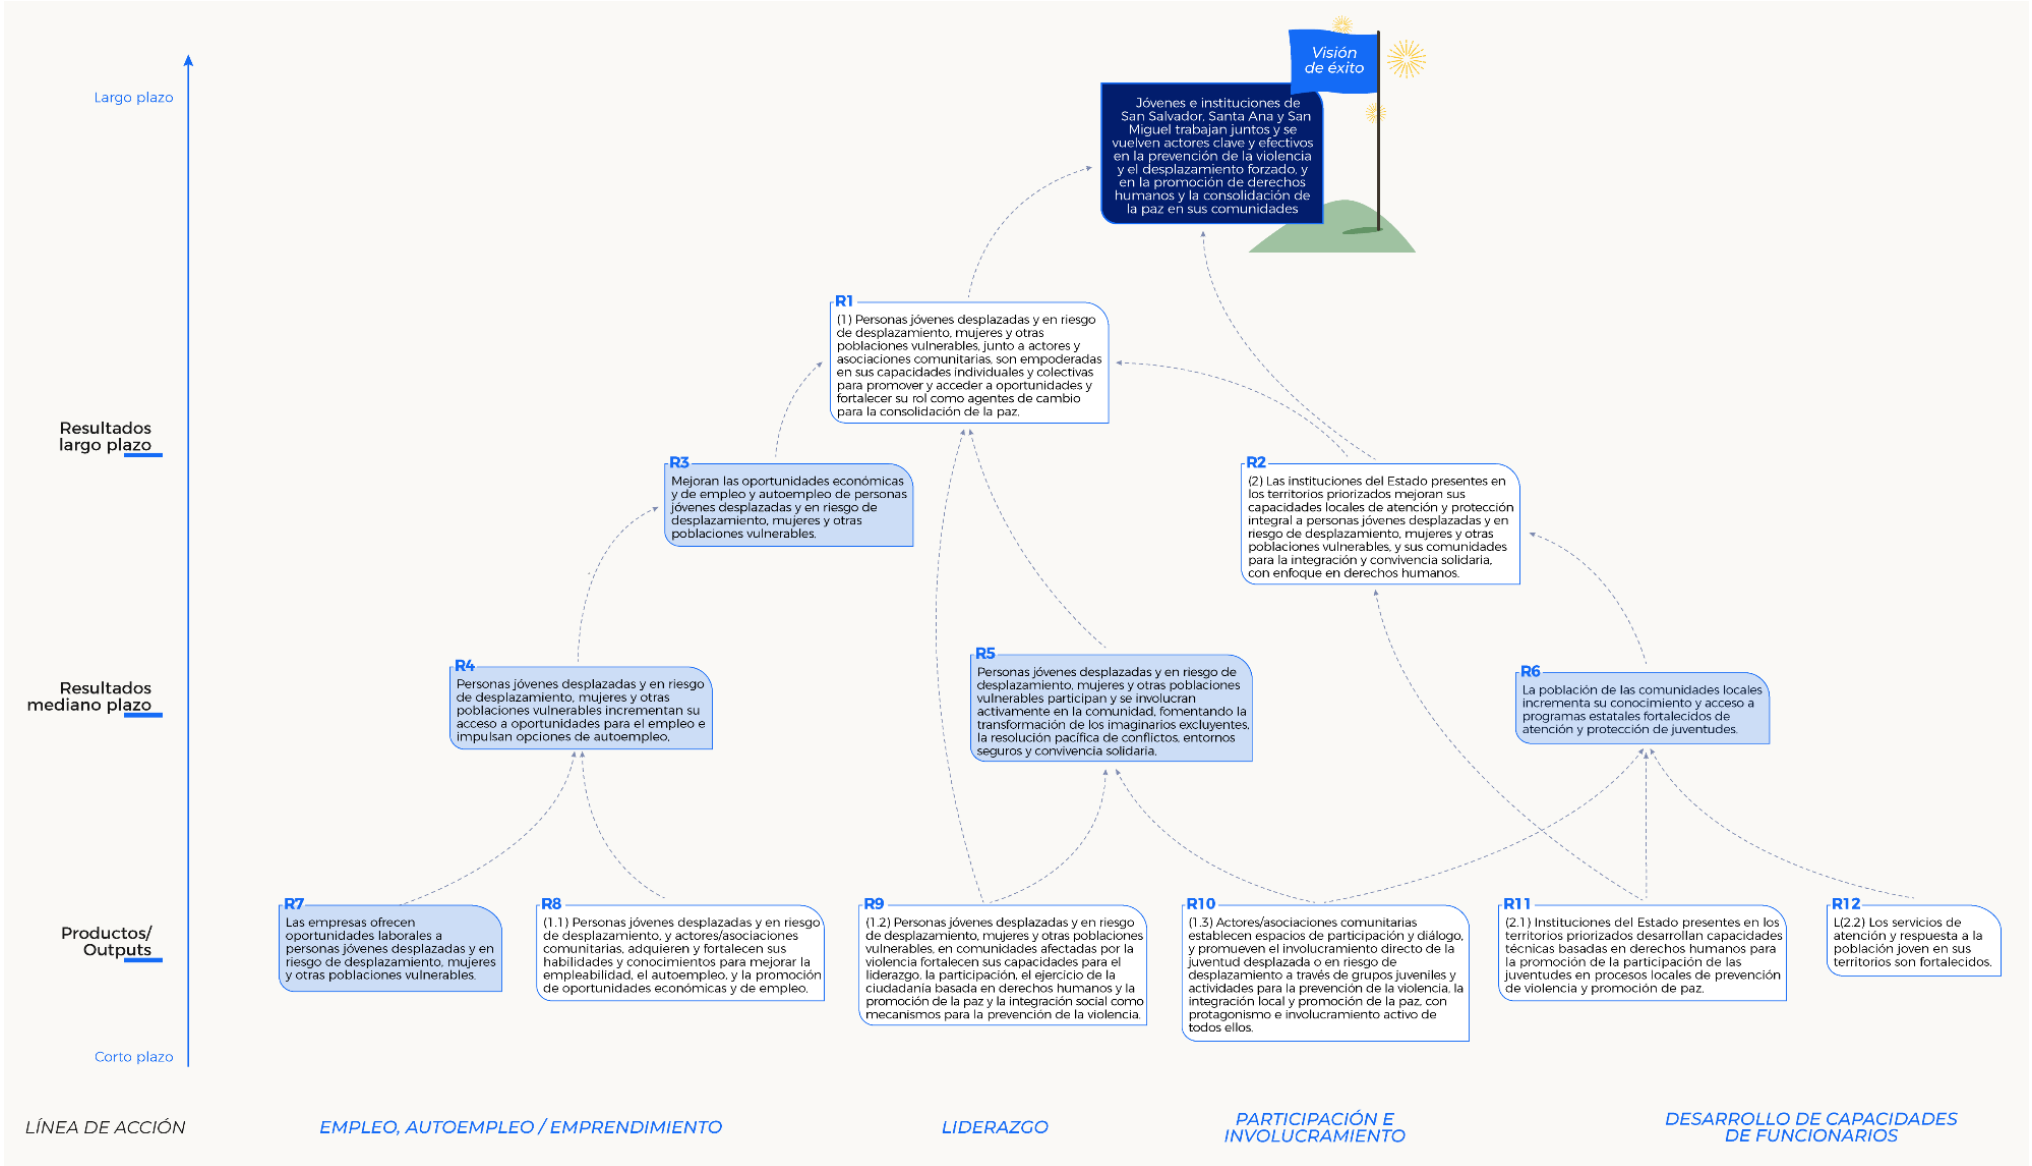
Largo plazo

Visión de éxito

Jóvenes e instituciones de San Salvador, Santa Ana y San Miguel trabajan juntos y se vuelven actores clave y efectivos en la prevención de la violencia y el desplazamiento forzado, y en la promoción de derechos humanos y la consolidación de la paz en sus comunidades

Resultados largo plazo

R1
(1) Personas jóvenes desplazadas y en riesgo de desplazamiento, mujeres y otras poblaciones vulnerables, junto a actores y asociaciones comunitarias, son empoderadas en sus capacidades individuales y colectivas para promover y acceder a oportunidades y fortalecer su rol como agentes de cambio para la consolidación de la paz.

R3
Mejoran las oportunidades económicas y de empleo y autoempleo de personas jóvenes desplazadas y en riesgo de desplazamiento, mujeres y otras poblaciones vulnerables.

R2
(2) Las instituciones del Estado presentes en los territorios priorizados mejoran sus capacidades locales de atención y protección integral a personas jóvenes desplazadas y en riesgo de desplazamiento, mujeres y otras poblaciones vulnerables, y sus comunidades para la integración y convivencia solidaria, con enfoque en derechos humanos.

Resultados mediano plazo

R4
Personas jóvenes desplazadas y en riesgo de desplazamiento, mujeres y otras poblaciones vulnerables incrementan su acceso a oportunidades para el empleo e impulsan opciones de autoempleo.

R5
Personas jóvenes desplazadas y en riesgo de desplazamiento, mujeres y otras poblaciones vulnerables participan y se involucran activamente en la comunidad, fomentando la transformación de los imaginarios excluyentes, la resolución pacífica de conflictos, entornos seguros y convivencia solidaria.

R6
La población de las comunidades locales incrementa su conocimiento y acceso a programas estatales fortalecidos de atención y protección de juventudes.

Productos/ Outputs

R7
Las empresas ofrecen oportunidades laborales a personas jóvenes desplazadas y en riesgo de desplazamiento, mujeres y otras poblaciones vulnerables.

R8
(1.1) Personas jóvenes desplazadas y en riesgo de desplazamiento, y actores/asociaciones comunitarias, adquieren y fortalecen sus habilidades y conocimientos para mejorar la empleabilidad, el autoempleo, y la promoción de oportunidades económicas y de empleo.

R9
(1.2) Personas jóvenes desplazadas y en riesgo de desplazamiento, mujeres y otras poblaciones vulnerables, en comunidades afectadas por la violencia fortalecen sus capacidades para el liderazgo, la participación, el ejercicio de la ciudadanía basada en derechos humanos y la promoción de la paz y la integración social como mecanismos para la prevención de la violencia.

R10
(1.3) Actores/asociaciones comunitarias establecen espacios de participación y diálogo, y promueven el involucramiento directo de la juventud desplazada o en riesgo de desplazamiento a través de grupos juveniles y actividades para la prevención de la violencia, la integración local y promoción de la paz, con protagonismo e involucramiento activo de todos ellos.

R11
(2.1) Instituciones del Estado presentes en los territorios priorizados desarrollan capacidades técnicas basadas en derechos humanos para la promoción de la participación de las juventudes en procesos locales de prevención de violencia y promoción de paz.

R12
L(2.2) Los servicios de atención y respuesta a la población joven en sus territorios son fortalecidos.

Corto plazo

LÍNEA DE ACCIÓN
EMPLEO, AUTOEMPLEO / EMPRENDIMIENTO
LIDERAZGO
PARTICIPACIÓN E INVOLUCRAMIENTO
DESARROLLO DE CAPACIDADES DE FUNCIONARIOS